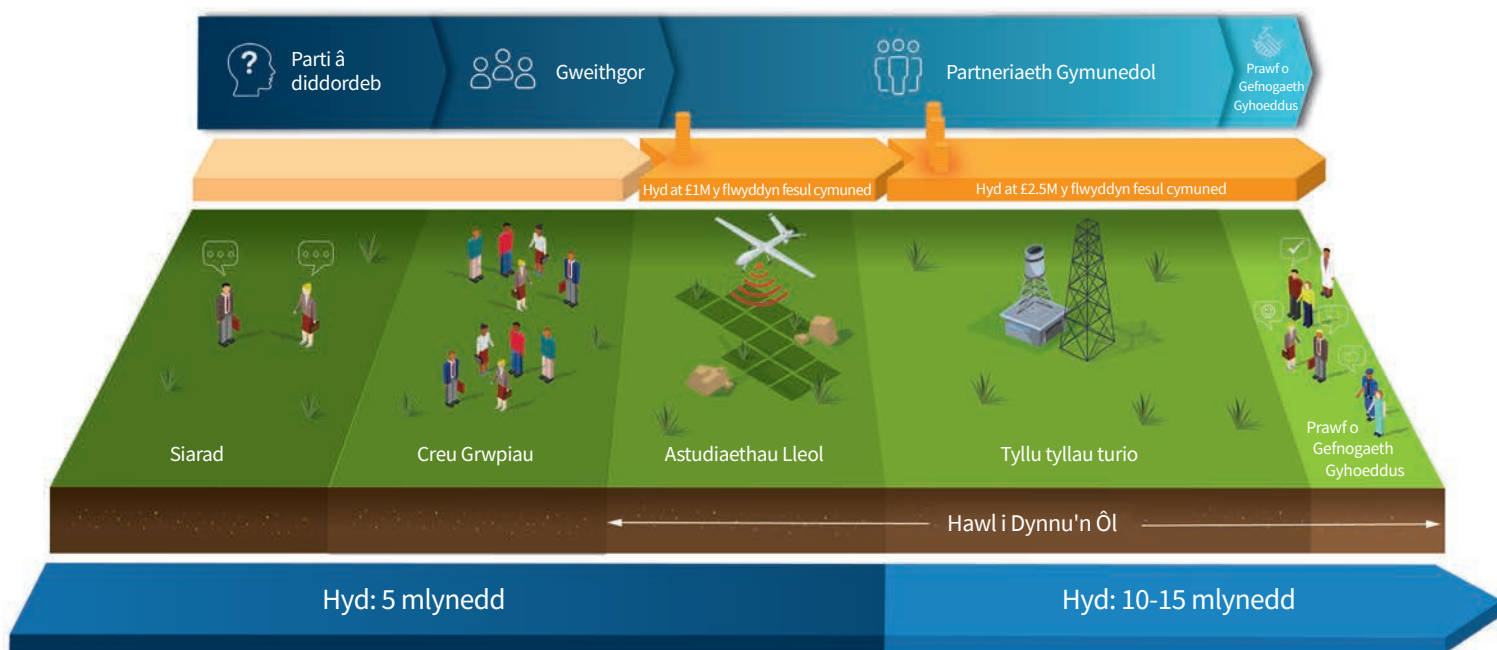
Parti â diddordeb

Gweithgor

Partneriaeth Gymunedol

Prawf o Gefnogaeth Gyhoeddus

Hyd at £1M y flwyddyn fesul cymuned

Hyd at £2.5M y flwyddyn fesul cymuned

Siarad

Creu Grwpiau

Astudiaethau Lleol

Tyllu tyllau turio

Prawf o Gefnogaeth Gyhoeddus

Hawl i Dynnu'n Ôl

Hyd: 5 mlynedd

Hyd: 10-15 mlynedd